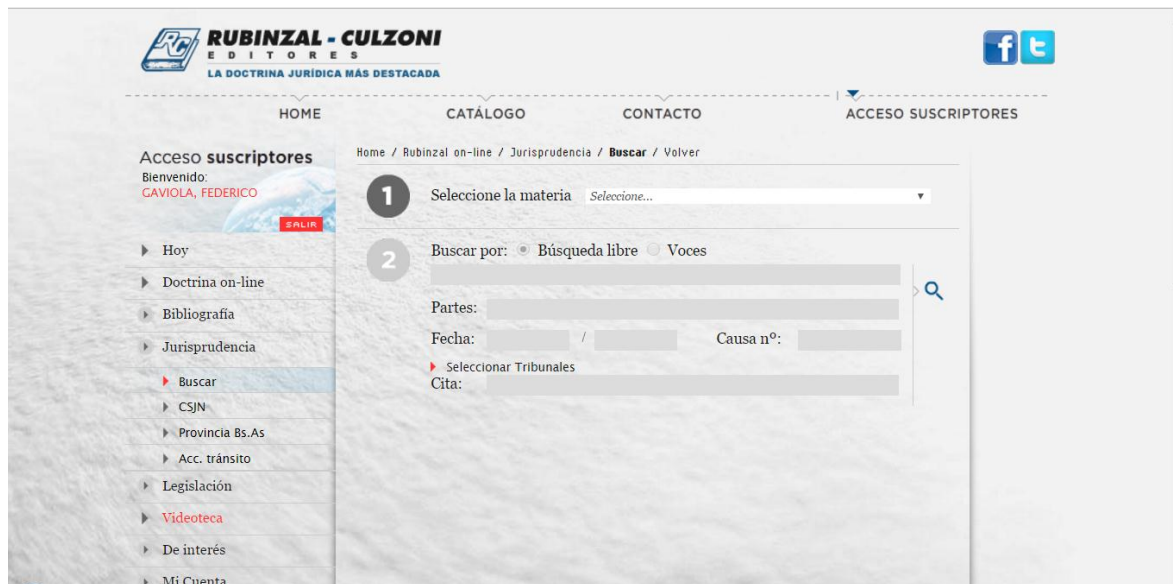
RC RUBINZAL - CULZONI
EDITORES
LA DOCTRINA JURÍDICA MÁS DESTACADA

HOME CATÁLOGO CONTACTO ACCESO SUSCRIPTORES

Acceso suscriptores
Bienvenido:
GAVIOLA, FEDERICO
SALIR

Hoy
Doctrina on-line
Bibliografía
Jurisprudencia
Buscar
CSJN
Provincia Bs.As
Acc. tránsito
Legislación
Videoteca
De interés
Mi Cuenta

Home / Rubinzal on-line / Jurisprudencia / Buscar / Volver

1 Seleccione la materia Seleccione...

2 Buscar por: Búsqueda libre Voces

Partes:
Fecha: / Causa nº:
Seleccionar Tribunales
Cita: